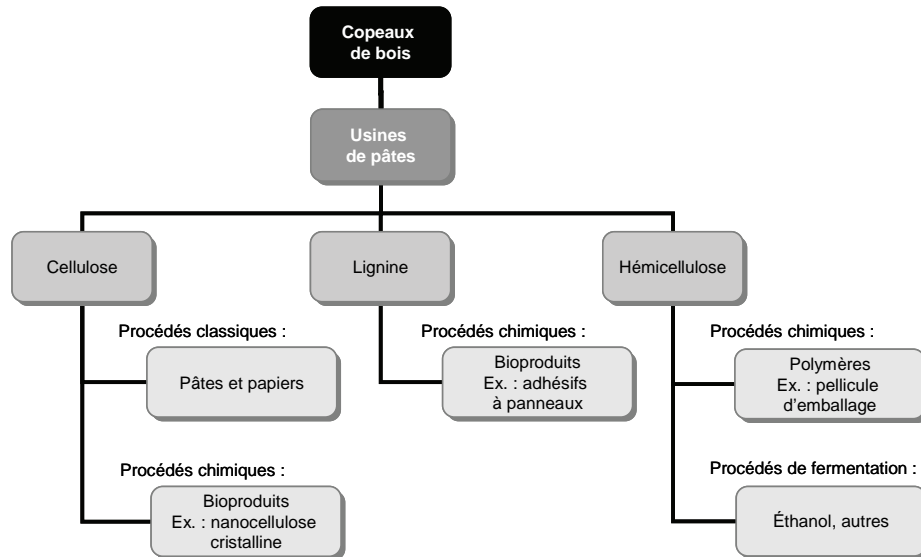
Copeaux de bois

Usines de pâtes

Cellulose

Lignine

Hémicellulose

Procédés classiques :

Pâtes et papiers

Procédés chimiques :

Bioproduits
Ex. : nanocellulose cristalline

Procédés chimiques :

Bioproduits
Ex. : adhésifs à panneaux

Procédés chimiques :

Polymères
Ex. : pellicule d'emballage

Procédés de fermentation :

Éthanol, autres